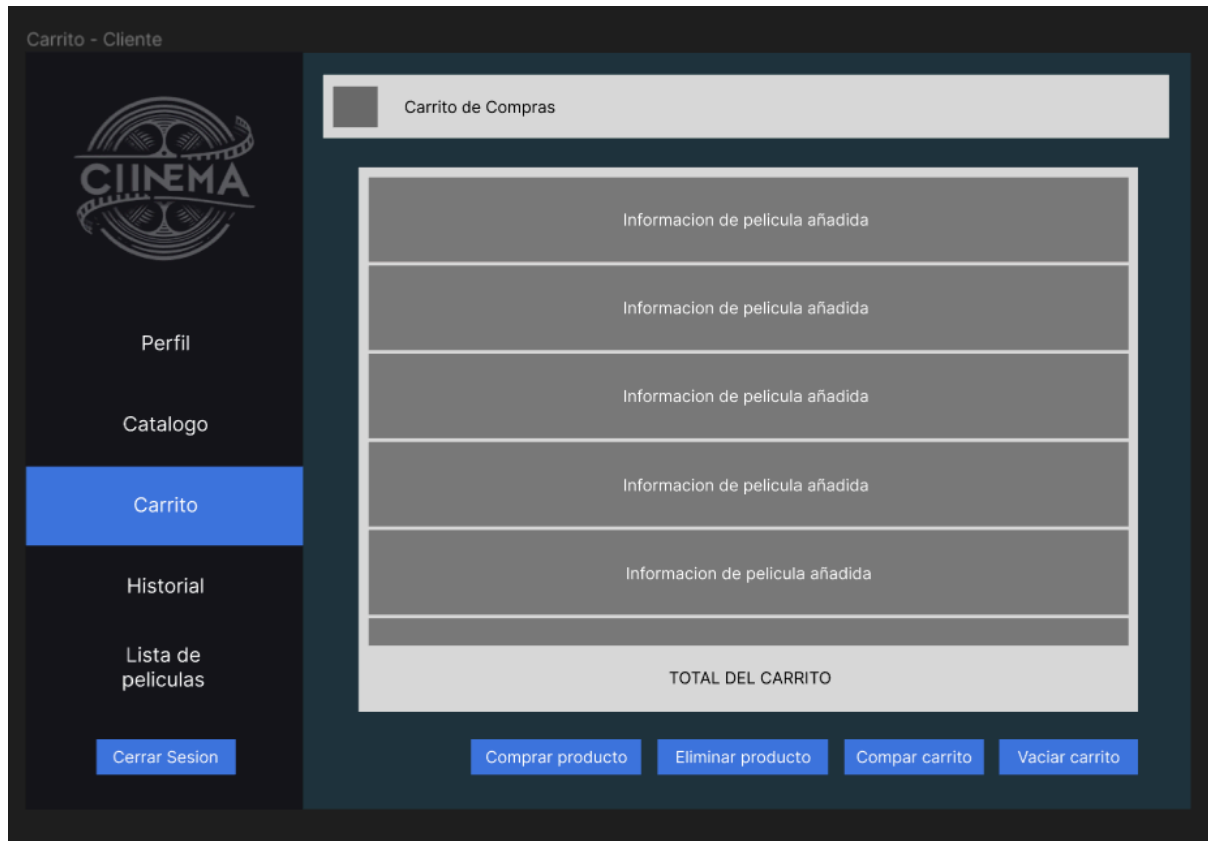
Carrito - Cliente

CINEMA

Perfil

Catalogo

Carrito

Historial

Lista de peliculas

Cerrar Sesion

Carrito de Compras

Informacion de pelicula añadida

Informacion de pelicula añadida

Informacion de pelicula añadida

Informacion de pelicula añadida

Informacion de pelicula añadida

TOTAL DEL CARRITO

Comprar producto

Eliminar producto

Compar carrito

Vaciar carrito